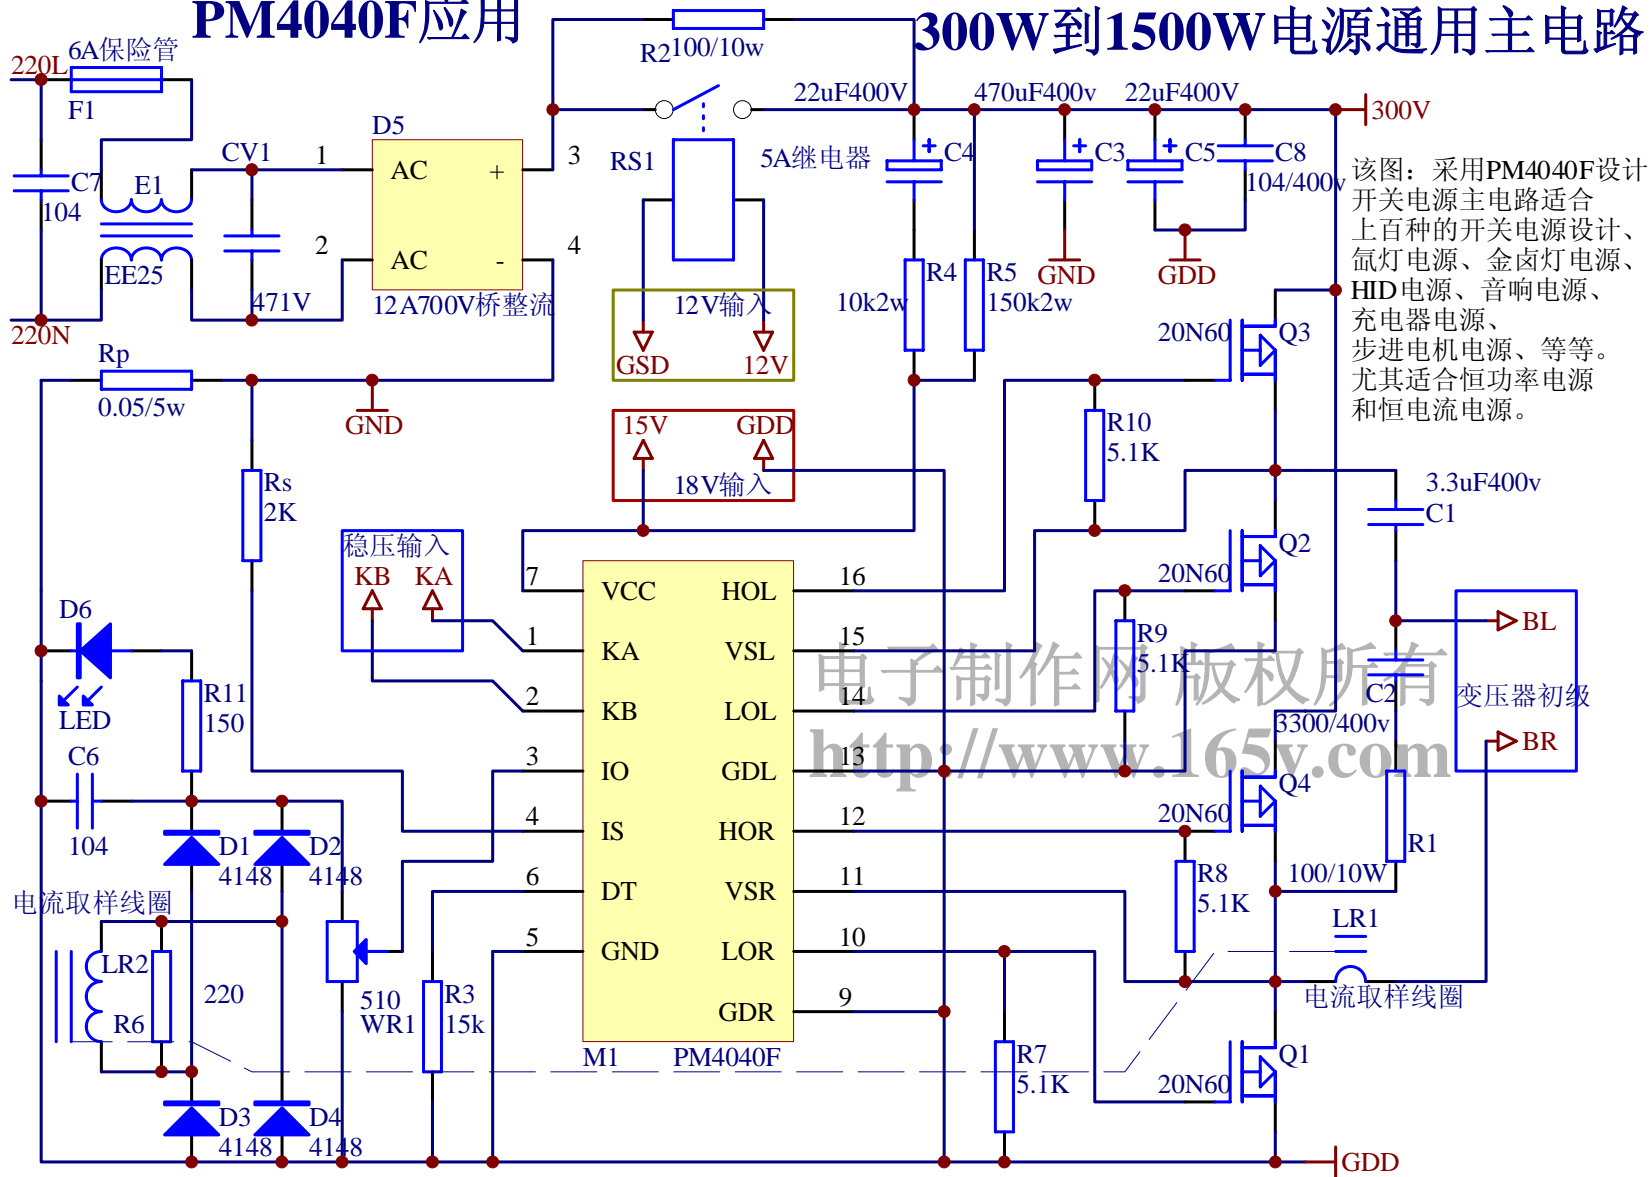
PM4040F应用

300W到1500W电源通用主电路

220L 6A保险管 F1 C7 104 E1 EE25 220N CV1 471V 1 2 D5 AC + AC - 12A700V桥整流 3 4 R2 100/10w RS1 5A继电器 22uF400V C4 470uF400v C3 22uF400V C5 C8 104/400v 300V GND GDD

12V输入 GSD 12V

R4 10k2w R5 150k2w

该图：采用PM4040F设计开关电源主电路适合上百种的开关电源设计、氙灯电源、金卤灯电源、HID电源、音响电源、充电器电源、步进电机电源、等等。尤其适合恒功率电源和恒电流电源。

Rp 0.05/5w GND 15V GDD 18V输入 20N60 Q3 R10 5.1K 3.3uF400v C1

Rs 2K 稳压输入 KB KA 7 VCC HOL 16 1 KA VSL 15 2 KB LOL 14 3 IO GDL 13 4 IS HOR 12 6 DT VSR 11 5 GND LOR 10 GDR 9 M1 PM4040F

20N60 Q2 R9 5.1K BL 变压器初级 BR C2 3300/400v

D6 LED R11 150 C6 104 D1 4148 D2 4148 电流取样线圈 LR2 R6 220 510 WR1 R3 15k D3 4148 D4 4148

20N60 Q4 R1 100/10W R8 5.1K LR1 电流取样线圈 R7 5.1K 20N60 Q1 GDD

电子制作网 版权所有
http://www.165y.com